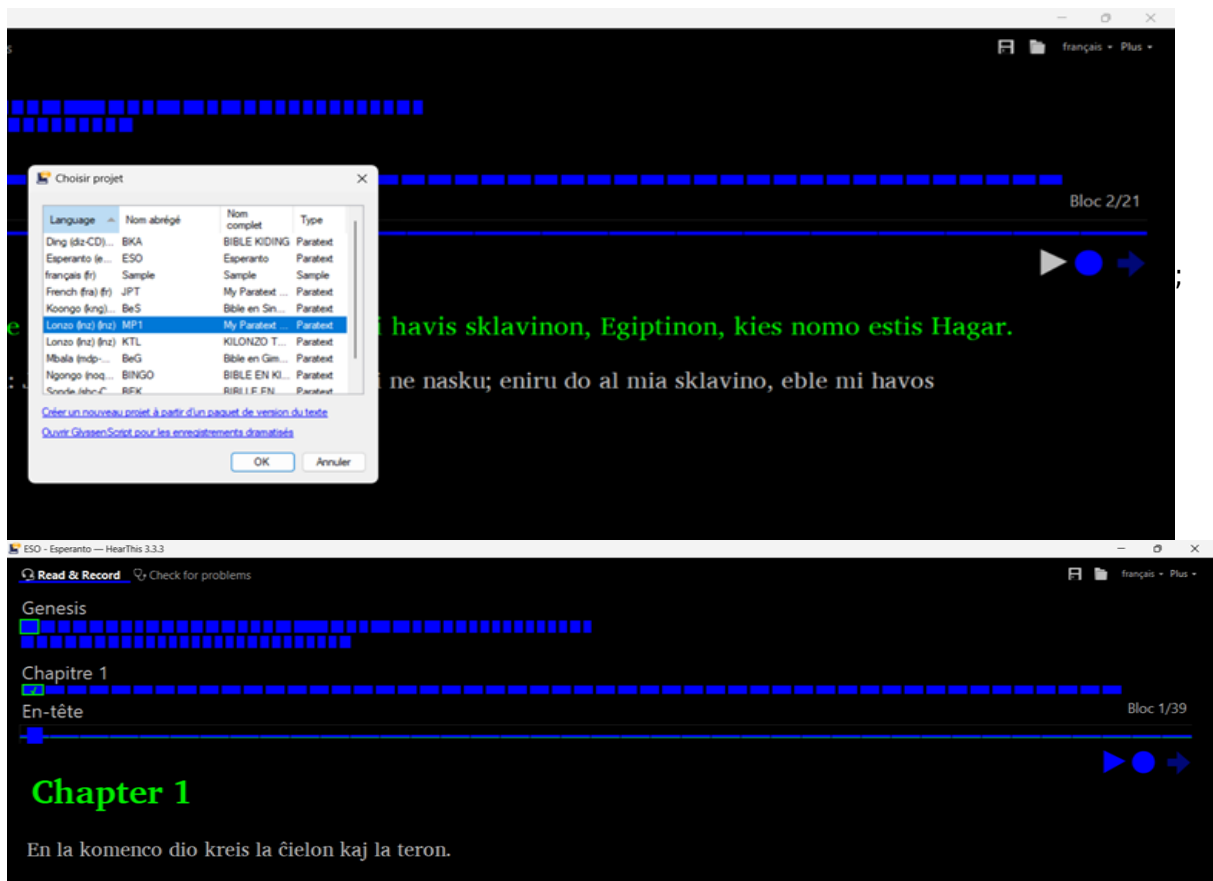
s

français • Plus •

Choisir projet

| Language | Nom abrégé | Nom complet | Type |
|---|---|---|---|
| Ding (diz-CD)... | BKA | BIBLE KIDING | Paratext |
| Esperanto (e... | ESO | Esperanto | Paratext |
| français (fr) | Sample | Sample | Sample |
| French (fra) (fr) | JPT | My Paratext ... | Paratext |
| Koongo (kng)... | BeS | Bible en Sin... | Paratext |
| Lonzo (lnz) (lnz) | MP1 | My Paratext ... | Paratext |
| Lonzo (lnz) (lnz) | KTL | KILONZO T... | Paratext |
| Mbala (mdp-... | BeG | Bible en Gim... | Paratext |
| Ngongo (noq... | BINGO | BIBLE EN KI... | Paratext |
| Sonde (shc-C... | BEK | BIBLE EN ... | Paratext |

Créer un nouveau projet à partir d'un paquet de version du texte

Ouvrir GlyssenScript pour les enregistrements dramatisé

OK Annuler

Bloc 2/21

;

e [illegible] í havis sklavinon, Egiptinon, kies nomo estis Hagar.

: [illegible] i ne nasku; eniru do al mia sklavino, eble mi havos

ESO - Esperanto — HearThis 3.3.3

Read & Record Check for problems

français • Plus •

Genesis

Chapitre 1

En-tête

Bloc 1/39

Chapter 1

En la komenco dio kreis la ĉielon kaj la teron.